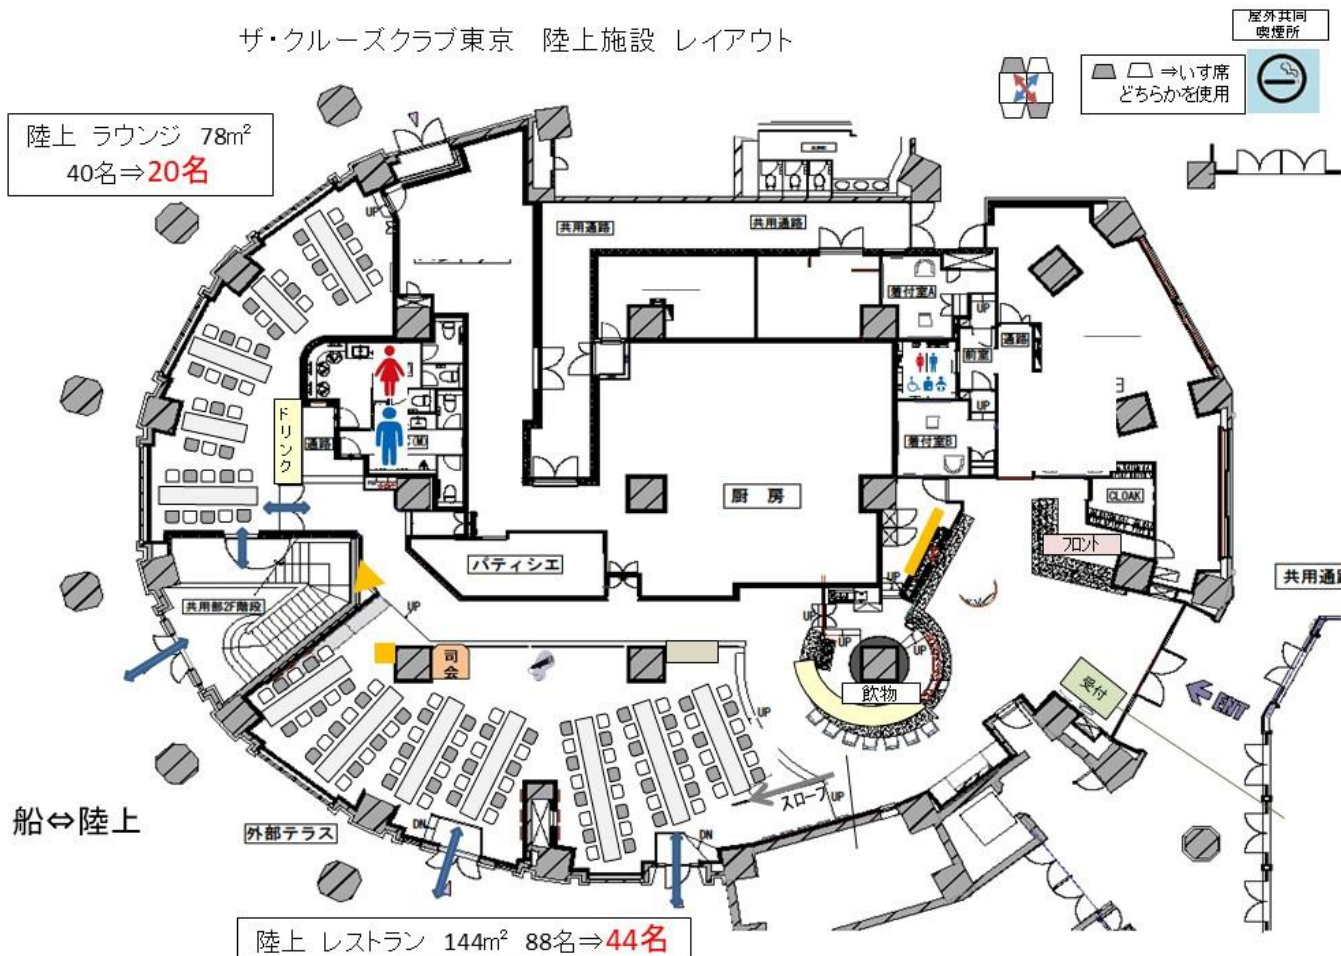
ザ・クルーズクラブ東京　陸上施設　レイアウト

屋外共同
喫煙所

⇒いす席
どちらかを使用

陸上　ラウンジ　78m²
40名⇒20名

共用通路

共用通路

着付室A

前室

通路

ドリンク

通路

着付室B

厨房

CLOAK

フロント

パティシエ

共用通路

共用部2F階段

司会

飲物

受付

EXIT

スロープUP

船⇔陸上

外部テラス

陸上　レストラン　144m²　88名⇒44名